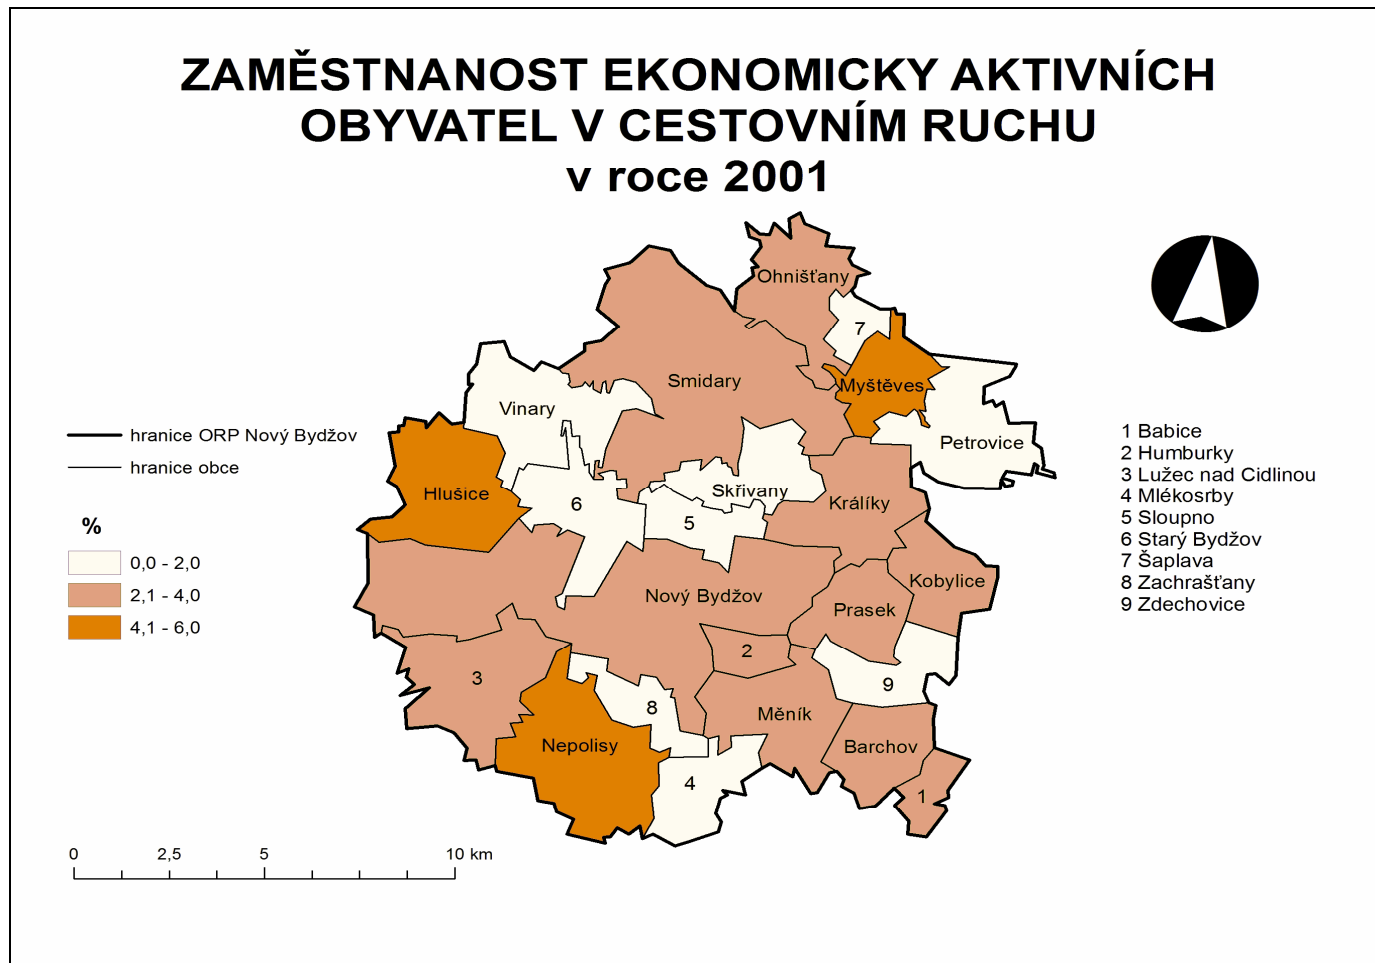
ZAMĚSTNANOST EKONOMICKY AKTIVNÍCH OBYVATEL V CESTOVNÍM RUCHU
v roce 2001

hranice ORP Nový Bydžov
hranice obce

%
0,0 - 2,0
2,1 - 4,0
4,1 - 6,0

Ohnišťany
7
Smidary
Myštěves
Vinary
Petrovice
Hlušice
Skřivany
Králíky
6
5
Kobylice
Nový Bydžov
Prasek
2
3
9
8
Měník
Nepolisy
Barchov
4
1

1 Babice
2 Humburky
3 Lužec nad Cidlinou
4 Mlékosrby
5 Sloupno
6 Starý Bydžov
7 Šaplava
8 Zachrašťany
9 Zdechovice

0
2,5
5
10 km